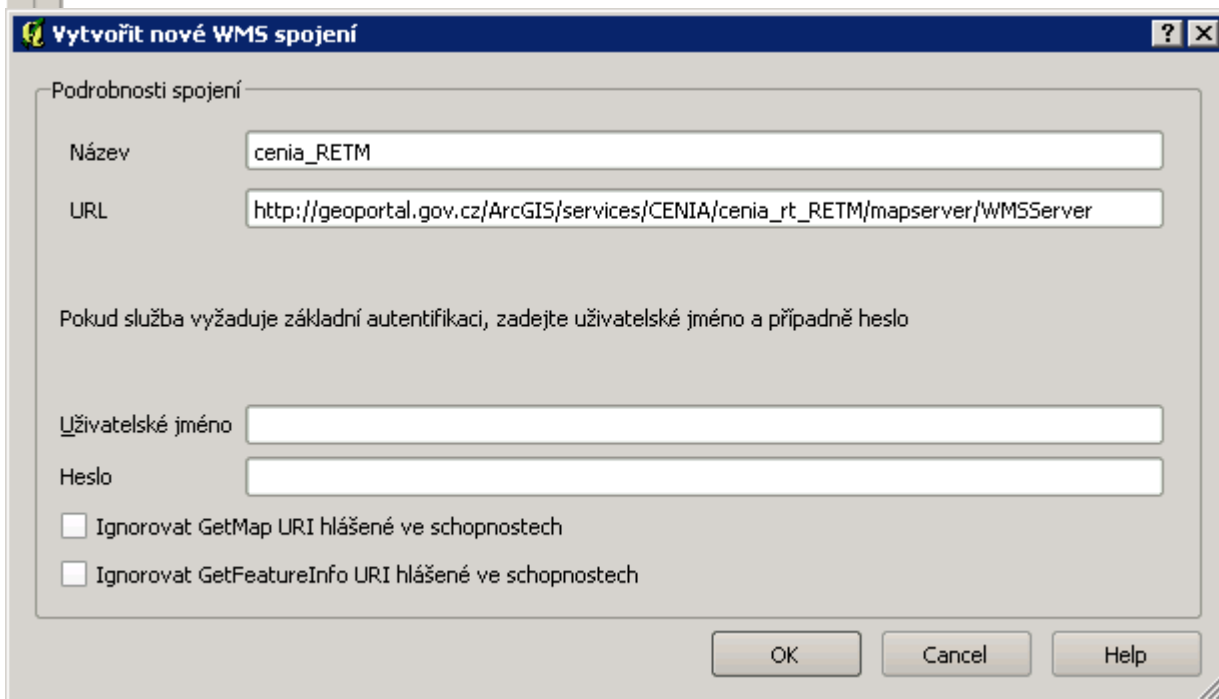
Vytvořit nové WMS spojení

?

Podrobnosti spojení

Název cenia_RETM

URL http://geoportal.gov.cz/ArcGIS/services/CENIA/cenia_rt_RETM/mapserver/WMSServer

Pokud služba vyžaduje základní autentifikaci, zadejte uživatelské jméno a případně heslo

Uživatelské jméno

Heslo

Ignorovat GetMap URI hlášené ve schopnostech

Ignorovat GetFeatureInfo URI hlášené ve schopnostech

OK Cancel Help